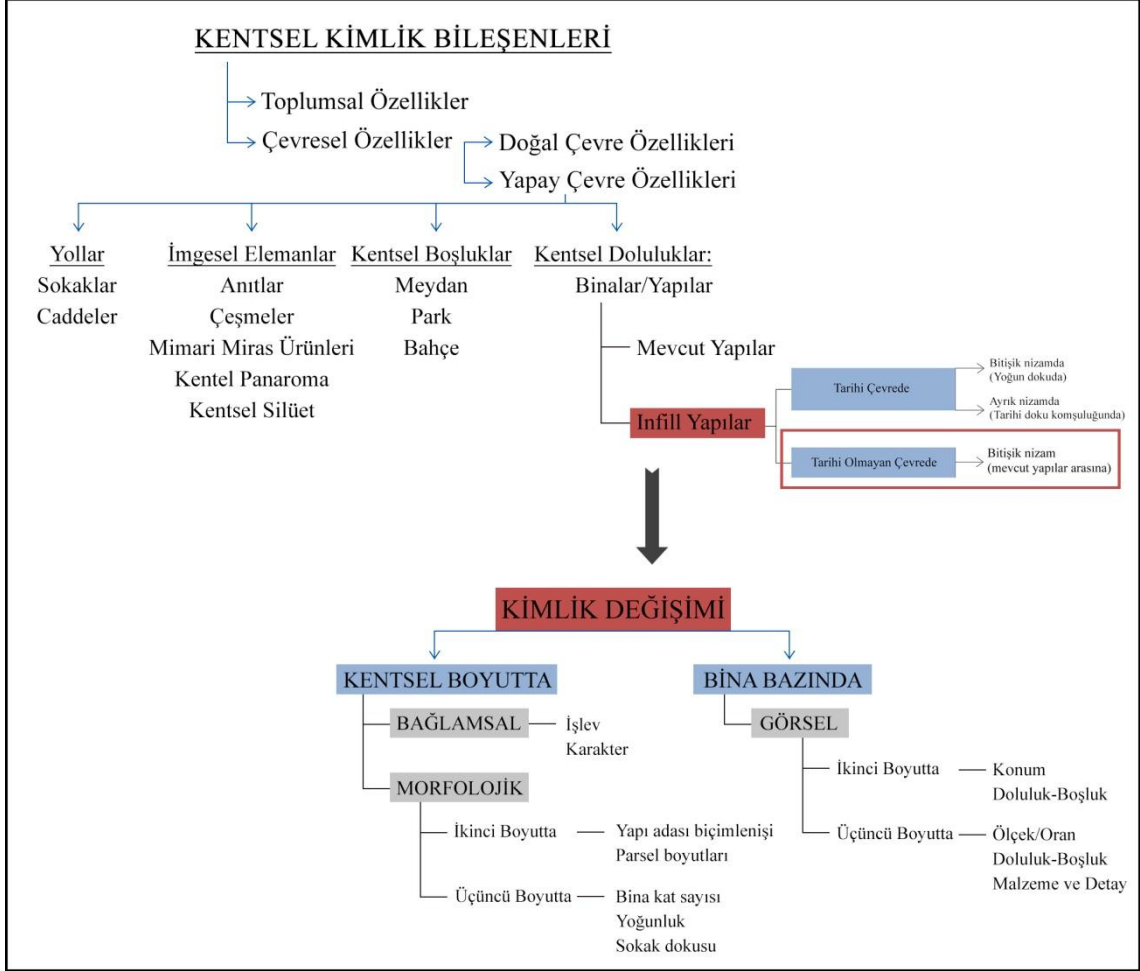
KENTSEL KİMLİK BİLEŞENLERİ

Toplumsal Özellikler
Çevresel Özellikler
Doğal Çevre Özellikleri
Yapay Çevre Özellikleri

Yollar
Sokaklar
Caddeler

İmgesel Elemanlar
Anıtlar
Çeşmeler
Mimari Miras Ürünleri
Kentel Panaroma
Kentsel Silüet

Kentsel Boşluklar
Meydan
Park
Bahçe

Kentsel Doluluklar:
Binalar/Yapılar
Mevcut Yapılar
Infill Yapılar
Tarihi Çevrede
Bitişik nizamda (Yoğun dokuda)
Ayrık nizamda (Tarihi doku komşuluğunda)
Tarihi Olmayan Çevrede
Bitişik nizam (mevcut yapılar arasına)

KİMLİK DEĞİŞİMİ

KENTSEL BOYUTTA
BAĞLAMSAL
İşlev
Karakter
MORFOLOJİK
İkinci Boyutta
Yapı adası biçimlenişi
Parsel boyutları
Üçüncü Boyutta
Bina kat sayısı
Yoğunluk
Sokak dokusu

BİNA BAZINDA
GÖRSEL
İkinci Boyutta
Konum
Doluluk-Boşluk
Üçüncü Boyutta
Ölçek/Oran
Doluluk-Boşluk
Malzeme ve Detay